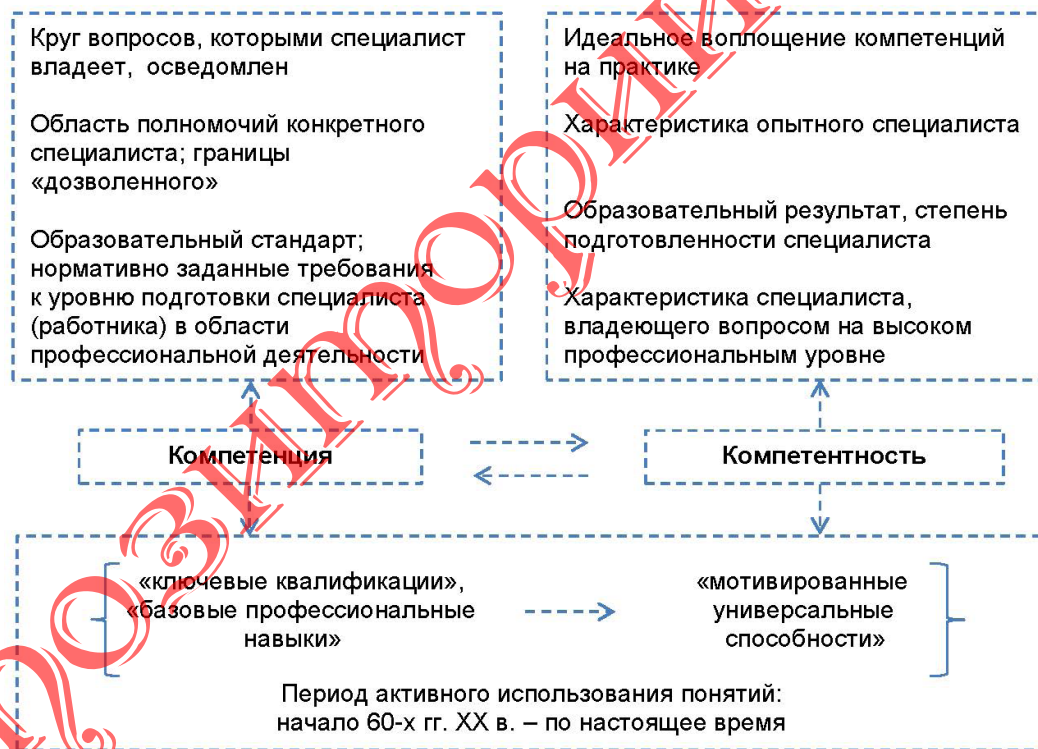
Круг вопросов, которыми специалист владеет, осведомлен

Область полномочий конкретного специалиста; границы «дозволенного»

Образовательный стандарт; нормативно заданные требования к уровню подготовки специалиста (работника) в области профессиональной деятельности

Идеальное воплощение компетенций на практике

Характеристика опытного специалиста

Образовательный результат, степень подготовленности специалиста

Характеристика специалиста, владеющего вопросом на высоком профессиональным уровне

Компетенция

Компетентность

«ключевые квалификации», «базовые профессиональные навыки»

«мотивированные универсальные способности»

Период активного использования понятий: начало 60-х гг. XX в. – по настоящее время

Позитроника